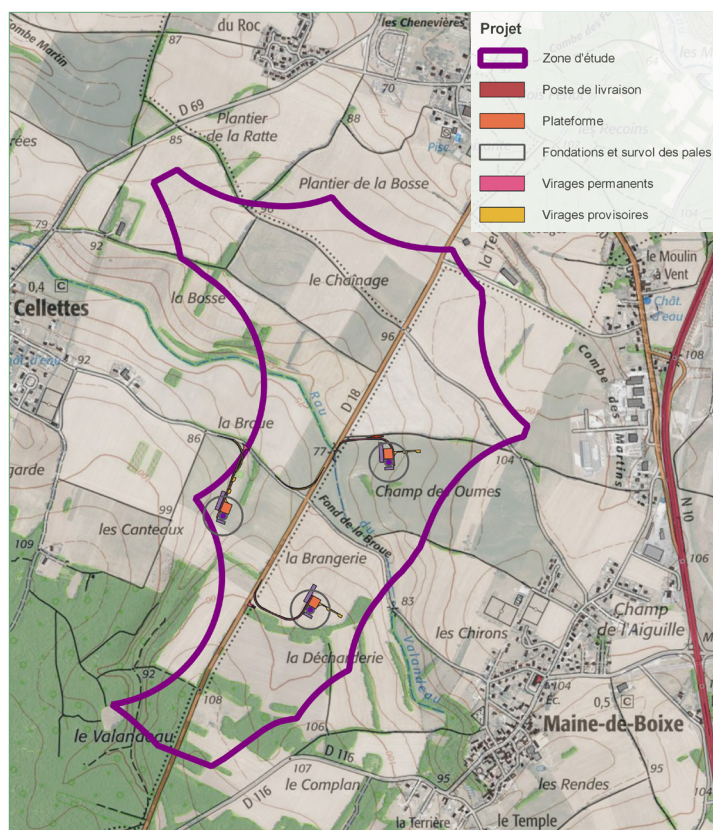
Projet

Zone d'étude

Poste de livraison

Plateforme

Fondations et survol des pales

Virages permanents

Virages provisoires

du Roc

les Chenevières

Combe Martin

87

D 69

70

Plantier de la Ratte

85

88

Pisc

rées

Plantier de la Bosse

les Recoins

79

92

0,4

C

Cellettes

la Bosse

le Chaînage

le Moulin à Vent

Chât. d'eau

96

92

Combe des Martins

108

la Broue

86

77

D 18

104

Champ des Oumes

garde

les Canteaux

99

Fond de la Broue

N 10

109

la Brangerie

106

83

Champ de l'Aiguille

les Chirons

la Décharderie

92

104

0,5

C

108

Maine-de-Boixe

le Valanceau

106

D 116

107

95

95

D 116

le Complan

les Rendes

la Terrière

le Temple

104